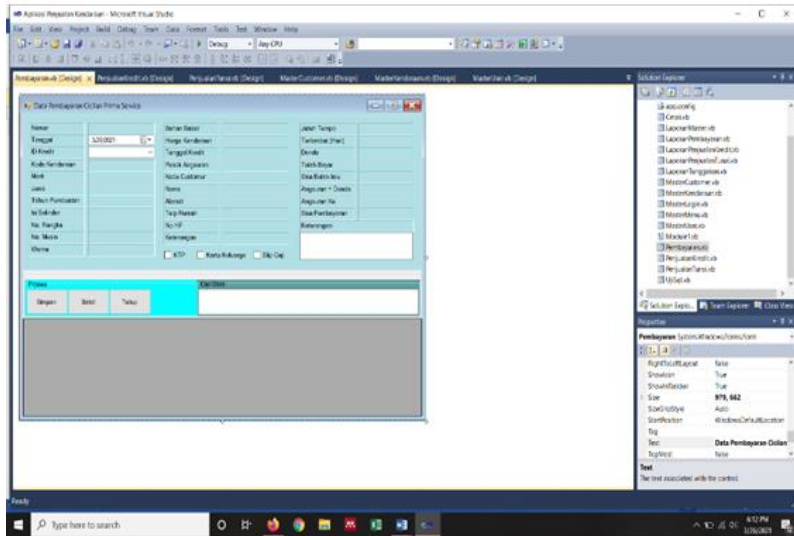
Aplikasi Penjualan Kendaraan - Microsoft Visual Studio

File Edit View Project Build Debug Team Data Format Tools Test Window Help

Debug Any CPU

Pembayaran.vb [Design] Penjualan Kredit.vb [Design] Penjualan Tunai.vb [Design] Master Customer.vb [Design] Master Kendaraan.vb [Design] Master User.vb [Design]

Data Pembayaran Cicilan Prima Service

Nomor
Tanggal 3/20/2021
ID Kredit
Kode Kendaraan
Merk
Jenis
Tahun Pembuatan
Isi Silinder
No. Rangka
No. Mesin
Warna

Bahan Bakar
Harga Kendaraan
Tanggal Kredit
Paket Angsuran
Kode Customer
Nama
Alamat
Telp Rumah
No HP
Keterangan

KTP Kartu Keluarga Slip Gaji

Jatuh Tempo
Terlambat (Hari)
Denda
Telah Bayar
Sisa Belum Ibu
Angsuran + Denda
Angsuran Ke
Sisa Pembayaran
Keterangan

Proses
Simpan Batal Tutup

Cari Data

Solution Explorer

app.config
Cetak.vb
LaporanMaster.vb
LaporanPembayaran.vb
LaporanPenjualanKredit.vb
LaporanPenjualanTunai.vb
LaporanTanggalan.vb
MasterCustomer.vb
MasterKendaraan.vb
MasterLogin.vb
MasterMenu.vb
MasterUser.vb
Module1.vb
Pembayaran.vb
PenjualanKredit.vb
PenjualanTunai.vb
UtSel.vb

Solution Explo... Team Explorer Class View

Properties

Pembayaran System.Windows.Forms.Form

RightToLeftLayout False
ShowIcon True
ShowInTaskbar True
Size 979, 662
SizeGripStyle Auto
StartPosition WindowsDefaultLocation
Tag
Text Data Pembayaran Cicilan
TopMost False

Text
The text associated with the control.

Ready

Type here to search

8:52 PM
3/26/2021